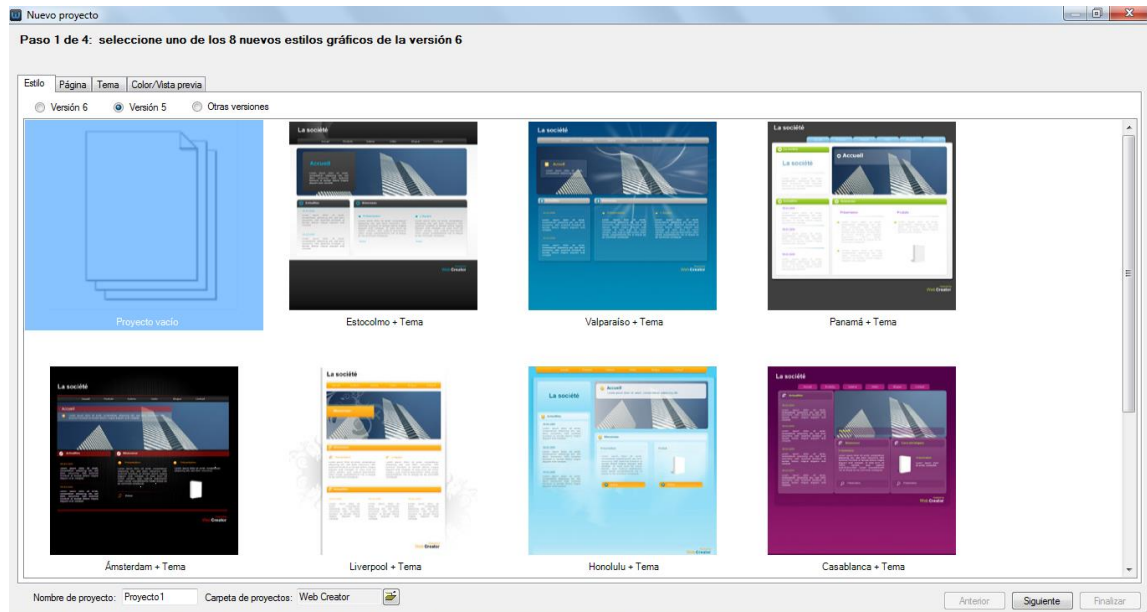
Nuevo proyecto

Paso 1 de 4: seleccione uno de los 8 nuevos estilos gráficos de la versión 6

Estilo | Página | Tema | Color/Vista previa

Versión 6 | Versión 5 | Otras versiones

Proyecto vacío

La société
Accueil
Estocolmo + Tema

La société
Accueil
Valparaíso + Tema

La société
Accueil
Panamá + Tema

La société
Accueil
Ámsterdam + Tema

La société
Liverpool + Tema

La société
Accueil
Honolulu + Tema

La société
Casablanca + Tema

Nombre de proyecto: Proyecto1 | Carpeta de proyectos: Web Creator

Anterior | Siguiente | Finalizar